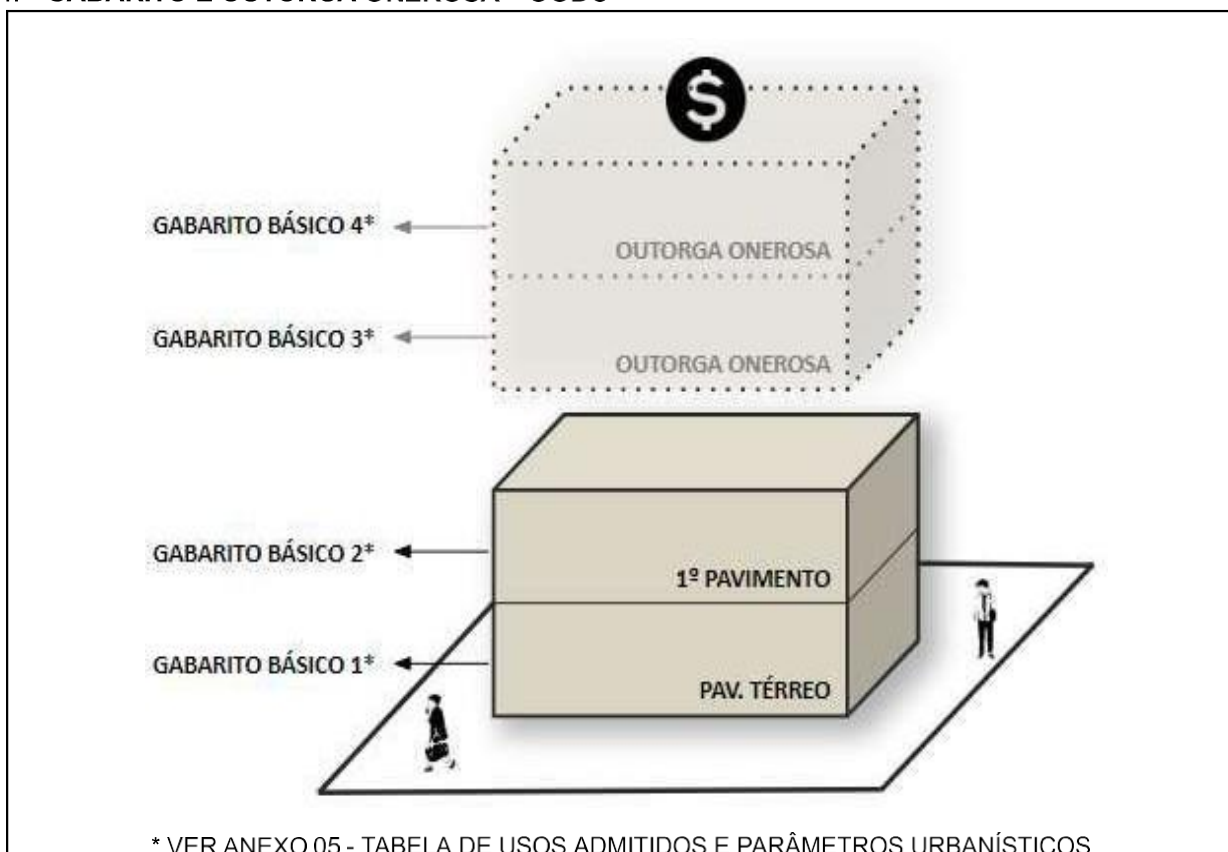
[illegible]

$

GABARITO BÁSICO 4*

OUTORGA ONEROSA

GABARITO BÁSICO 3*

OUTORGA ONEROSA

GABARITO BÁSICO 2*

1º PAVIMENTO

GABARITO BÁSICO 1*

PAV. TÉRREO

* VER ANEXO 05 - TABELA DE USOS ADMITIDOS E PARÂMETROS URBANÍSTICOS